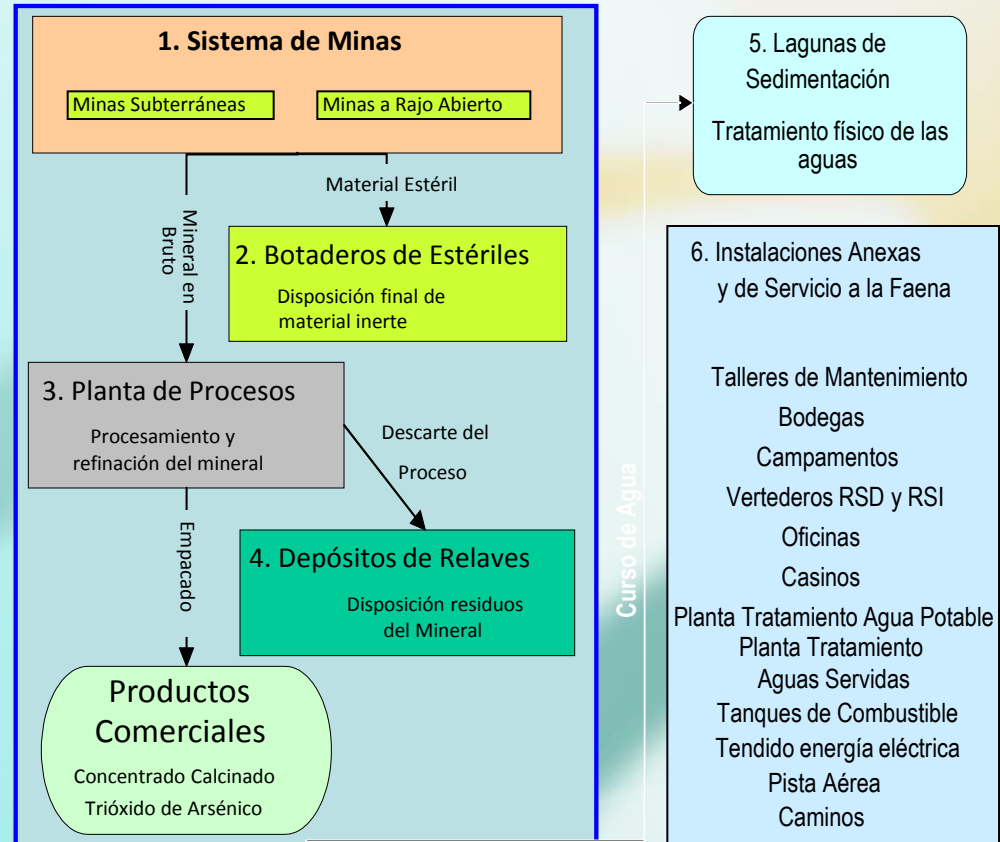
1. Sistema de Minas

Minas Subterráneas

Minas a Rajo Abierto

Material Estéril

Mineral en Bruto

2. Botaderos de Estériles

Disposición final de material inerte

3. Planta de Procesos

Procesamiento y refinación del mineral

Descarte del Proceso

Empacado

4. Depósitos de Relaves

Disposición residuos del Mineral

Productos Comerciales

Concentrado Calcinado

Trióxido de Arsénico

5. Lagunas de Sedimentación

Tratamiento físico de las aguas

Curso de Agua

6. Instalaciones Anexas y de Servicio a la Faena

Talleres de Mantenimiento

Bodegas

Campamentos

Vertederos RSD y RSI

Oficinas

Casinos

Planta Tratamiento Agua Potable

Planta Tratamiento Aguas Servidas

Tanques de Combustible

Tendido energía eléctrica

Pista Aérea

Caminos